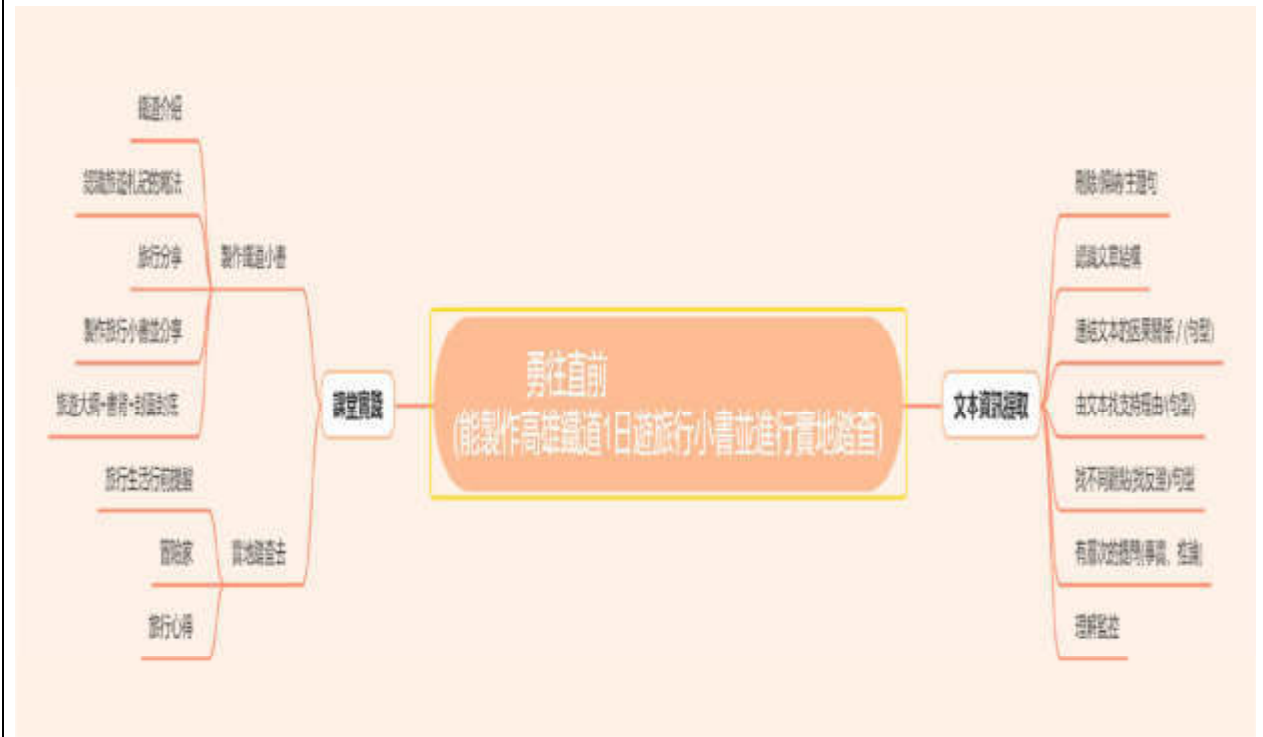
勇往直前
(能製作高雄鐵道1日遊旅行小書並進行實地踏查)

課堂實踐

製作鐵道小書

鐵道介紹

認識旅遊札記的寫法

旅行分享

製作旅行小書並分享

旅遊大綱→書寫→相互交流

實地踏查去

旅行生活行前提醒

冒險家

旅行心得

文本資訊擷取

刪除/歸納/主題句

認識文章結構

連結文本的因果關係 / (句型)

由文本找支持理由(句型)

找不同觀點(找反證)(句型)

有層次的提問(事實、推論

理解監控